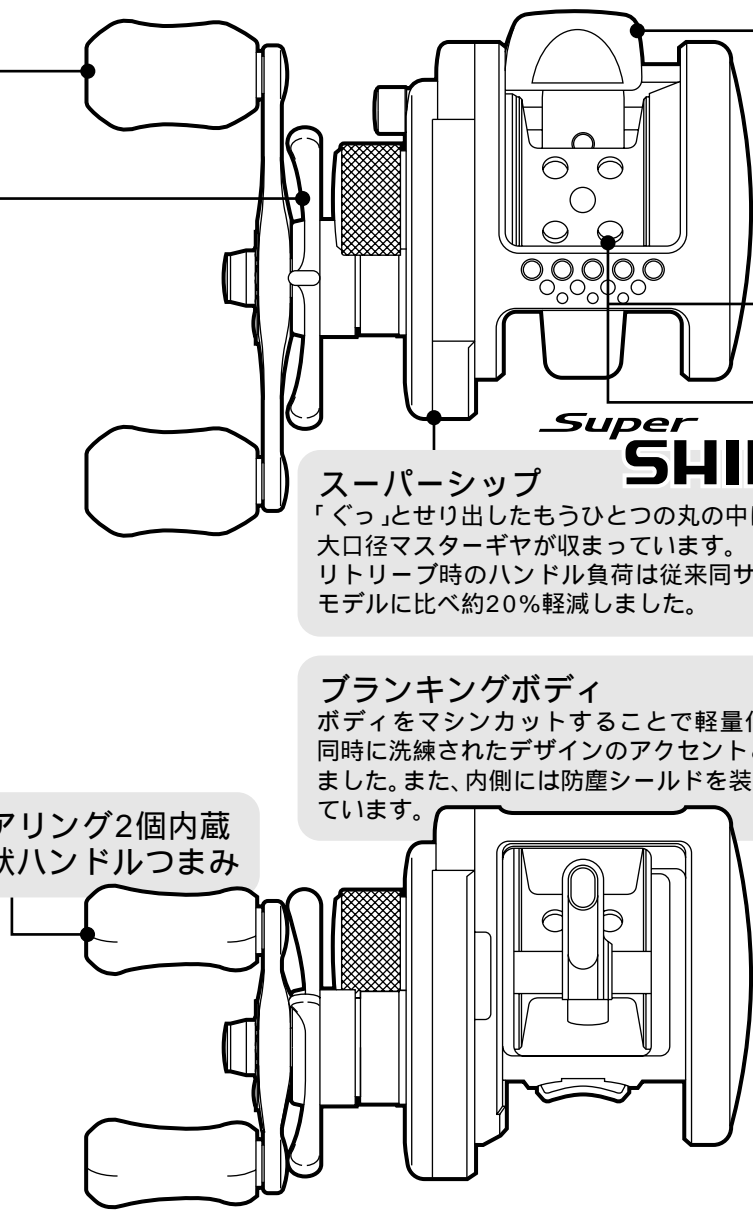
Super
SHI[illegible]

スーパーシップ
「ぐっ」とせり出したもうひとつの丸の中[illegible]
大口径マスターギヤが収まっています。
リトリーブ時のハンドル負荷は従来同サ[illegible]
モデルに比べ約20%軽減しました。

ブランキングボディ
ボディをマシンカットすることで軽量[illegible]
同時に洗練されたデザインのアクセント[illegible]
ました。また、内側には防塵シールドを装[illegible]
ています。

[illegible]アリング2個内蔵
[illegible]状ハンドルつまみ